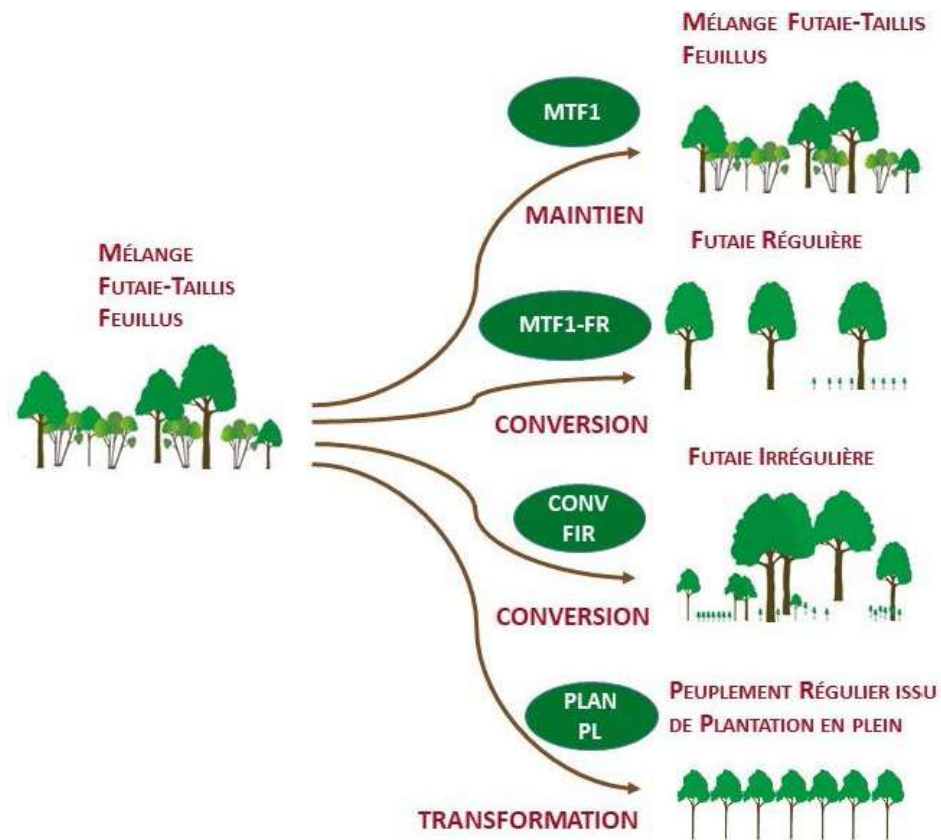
Mélange Futaie-Taillis Feuillus

Mélange Futaie-Taillis Feuillus

MTF1

MAINTIEN

Futaie Régulière

MTF1-FR

CONVERSION

Futaie Irrégulière

CONV FIR

CONVERSION

PLAN PL

Peuplement Régulier issu de Plantation en plein

TRANSFORMATION